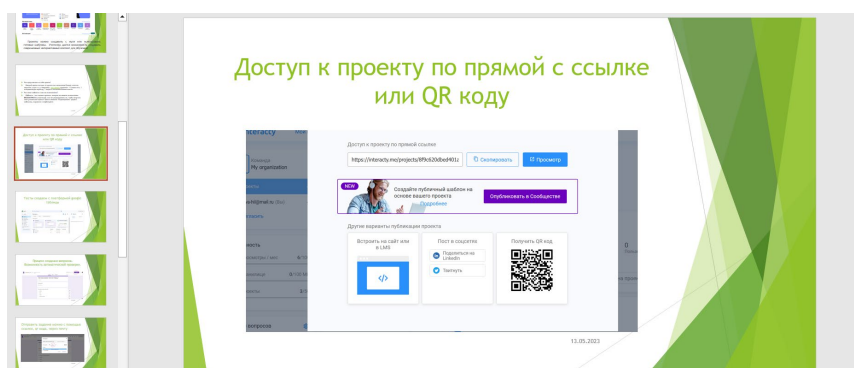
Доступ к проекту по прямой с ссылке или QR коду

Interacty

Команда
My organization

Доступ к проекту по прямой ссылке
https://interacty.me/projects/8f9c620dbed401ic
Скопировать
Просмотр

NEW
Создайте публичный шаблон на основе вашего проекта
Подробнее
Опубликовать в Сообществе

Другие варианты публикации проекта
Встроить на сайт или в LMS
Пост в соцсетях
Поделиться на LinkedIn
Твитнуть
Получить QR код

13.05.2023